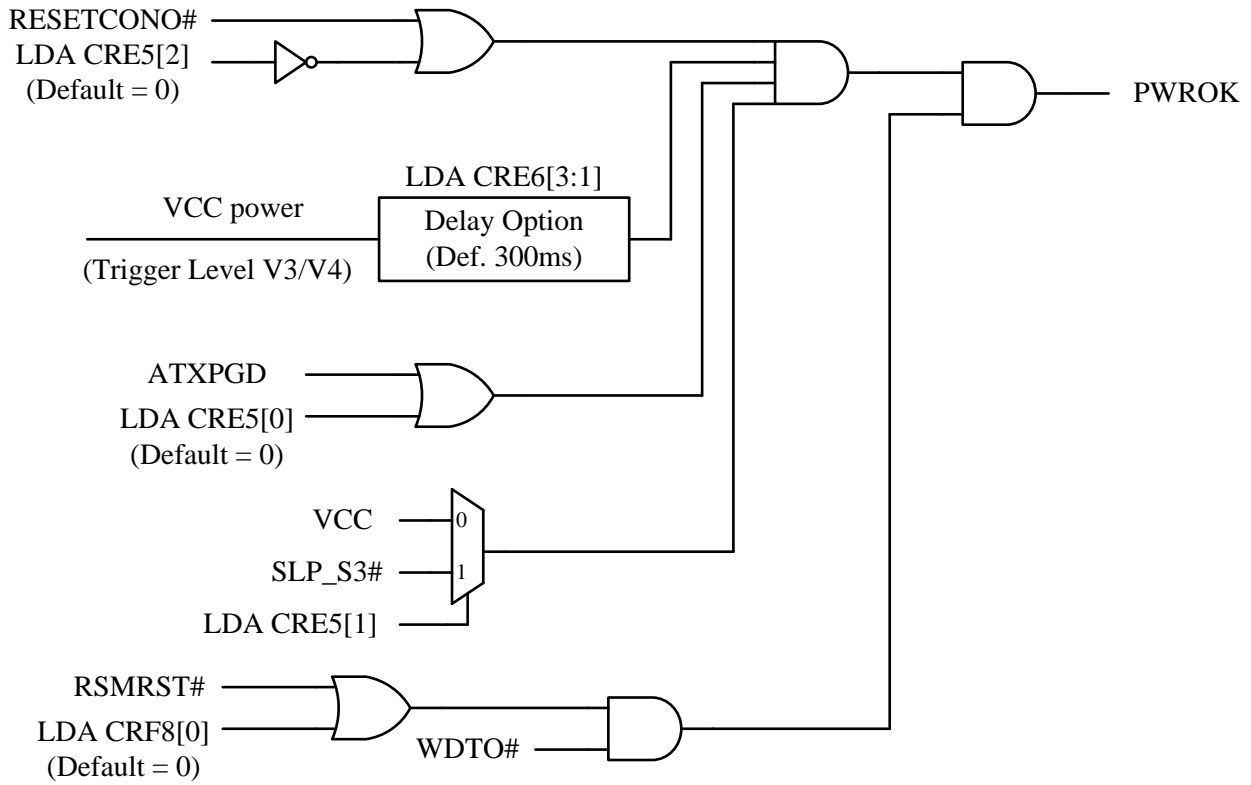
RESETCONO#

LDA CRE5[2]
(Default = 0)

PWROK

LDA CRE6[3:1]

VCC power

Delay Option
(Def. 300ms)

(Trigger Level V3/V4)

ATXPGD

LDA CRE5[0]
(Default = 0)

VCC

0

SLP_S3#

1

LDA CRE5[1]

RSMRST#

LDA CRF8[0]
(Default = 0)

WDTO#